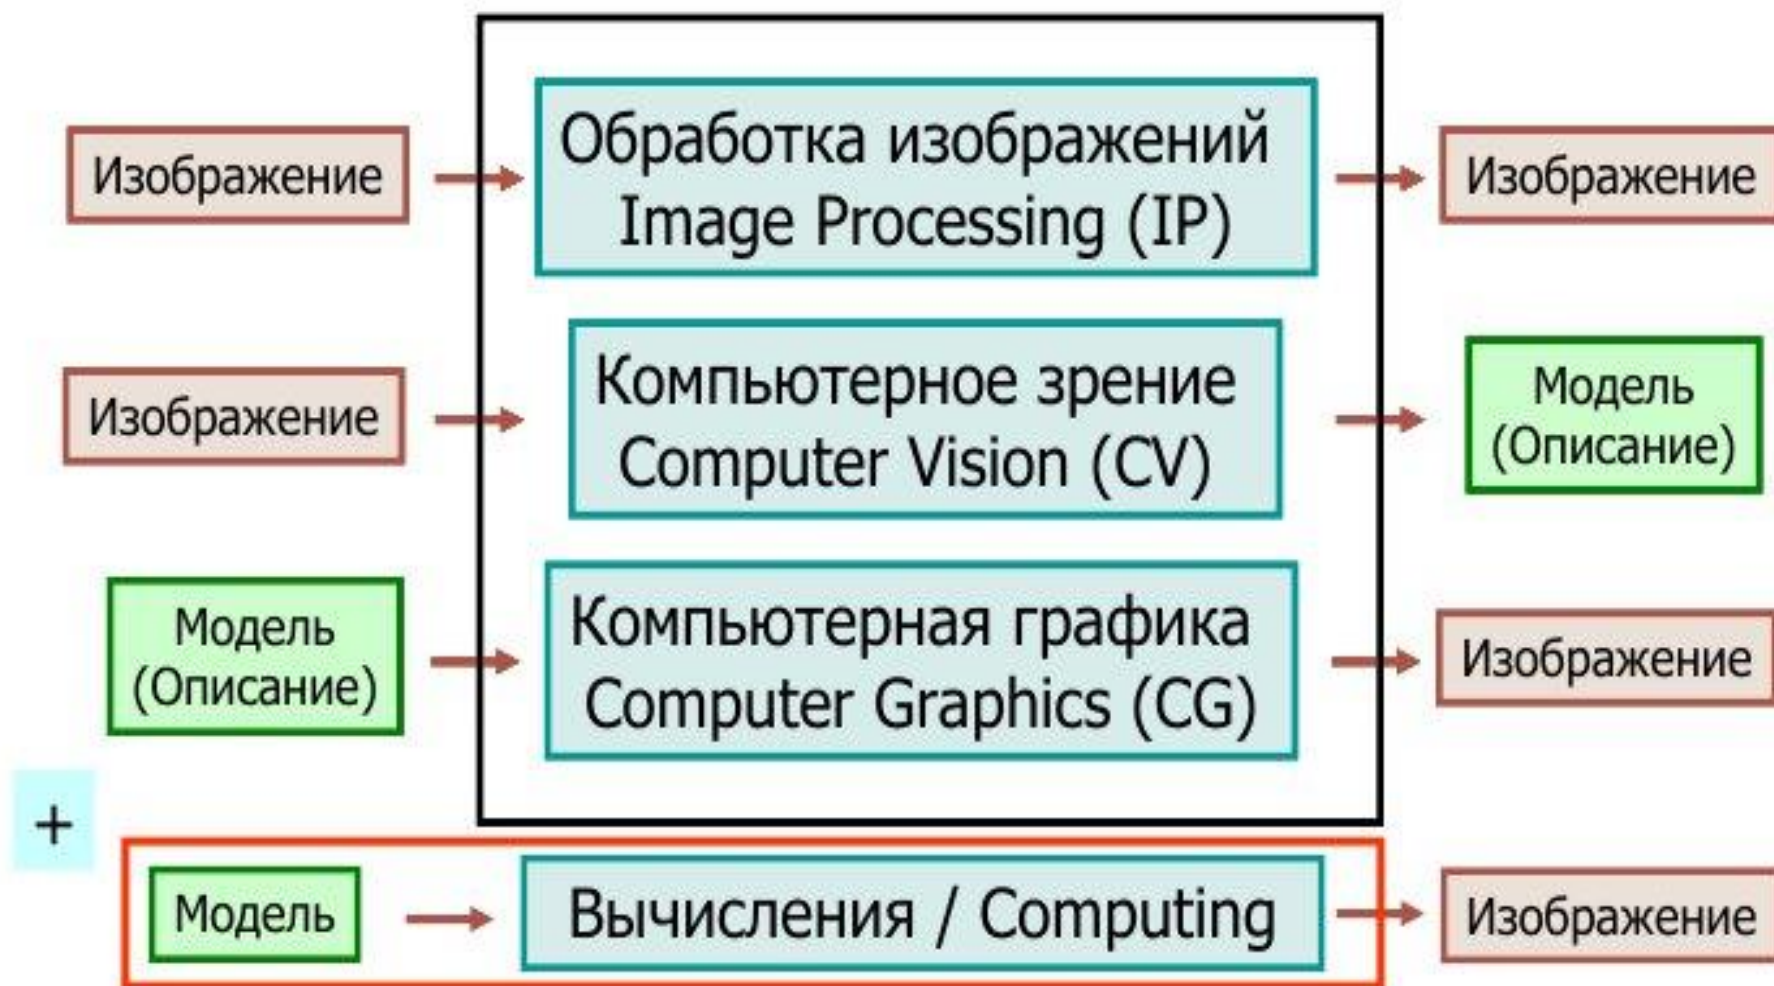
Изображение

Обработка изображений
Image Processing (IP)

Изображение

Изображение

Компьютерное зрение
Computer Vision (CV)

Модель
(Описание)

Модель
(Описание)

Компьютерная графика
Computer Graphics (CG)

Изображение

+

Модель

Вычисления / Computing

Изображение